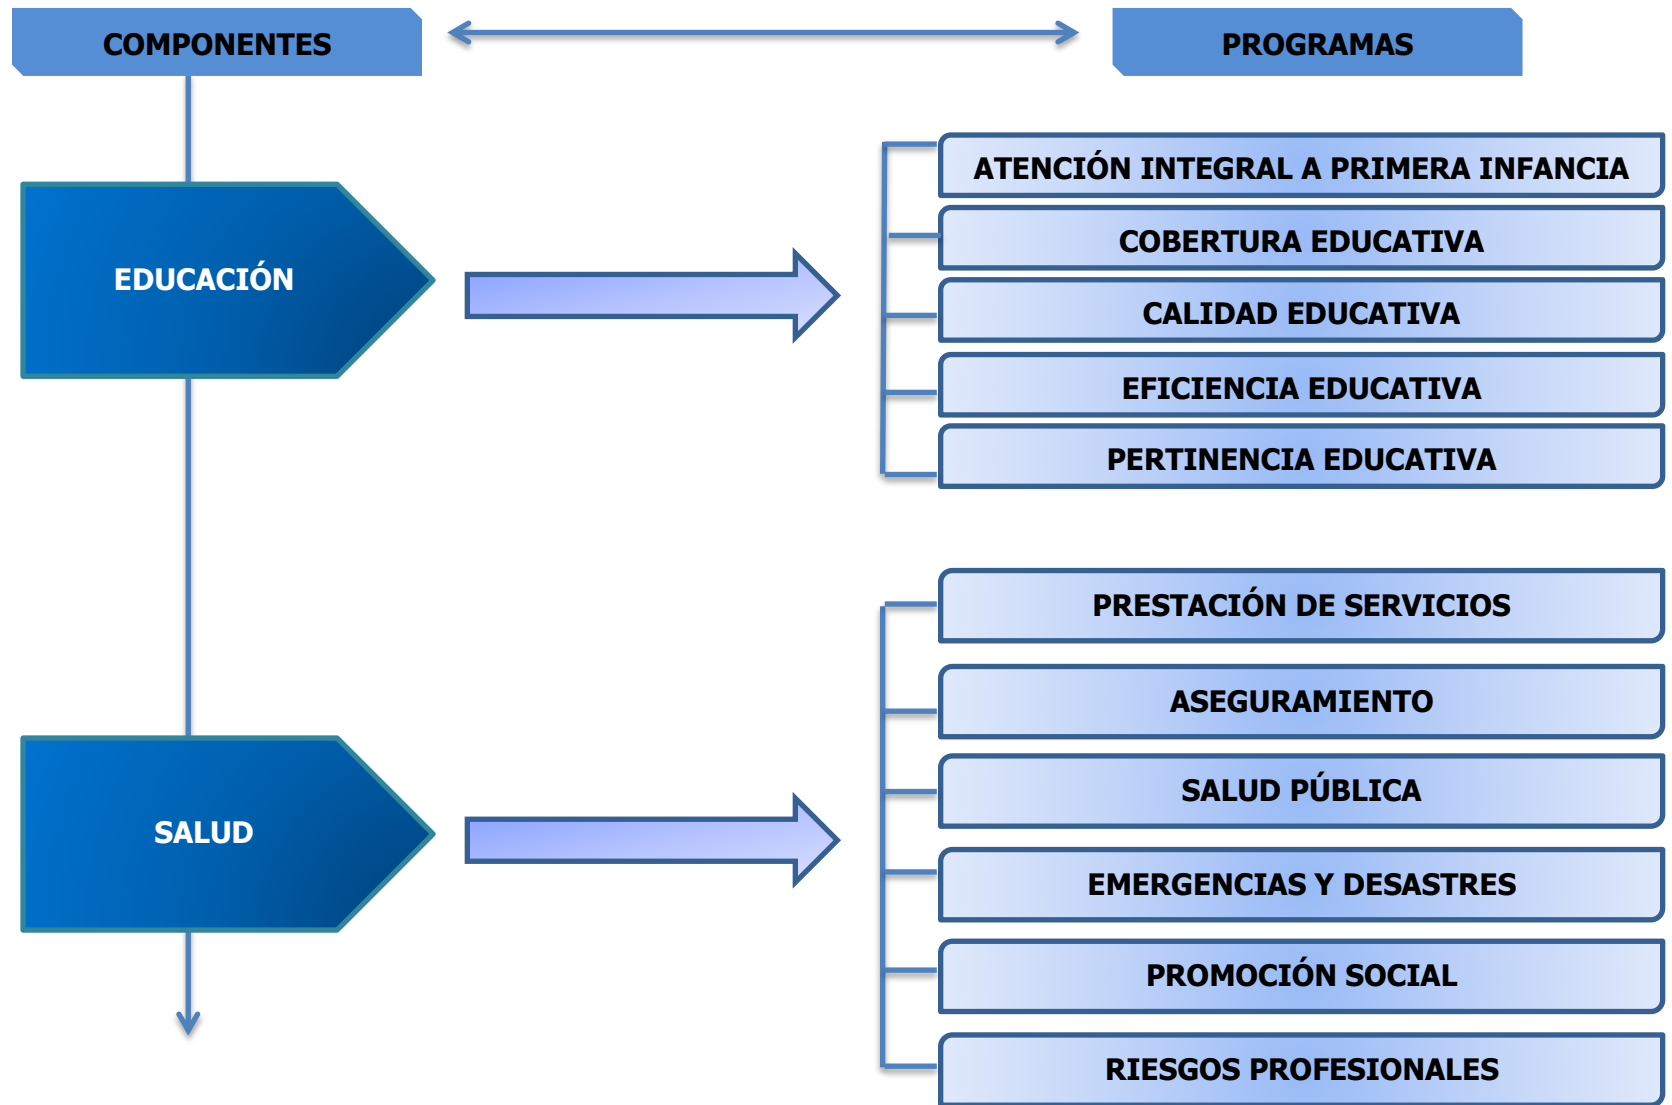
COMPONENTES

PROGRAMAS

EDUCACIÓN

ATENCIÓN INTEGRAL A PRIMERA INFANCIA

COBERTURA EDUCATIVA

CALIDAD EDUCATIVA

EFICIENCIA EDUCATIVA

PERTINENCIA EDUCATIVA

SALUD

PRESTACIÓN DE SERVICIOS

ASEGURAMIENTO

SALUD PÚBLICA

EMERGENCIAS Y DESASTRES

PROMOCIÓN SOCIAL

RIESGOS PROFESIONALES